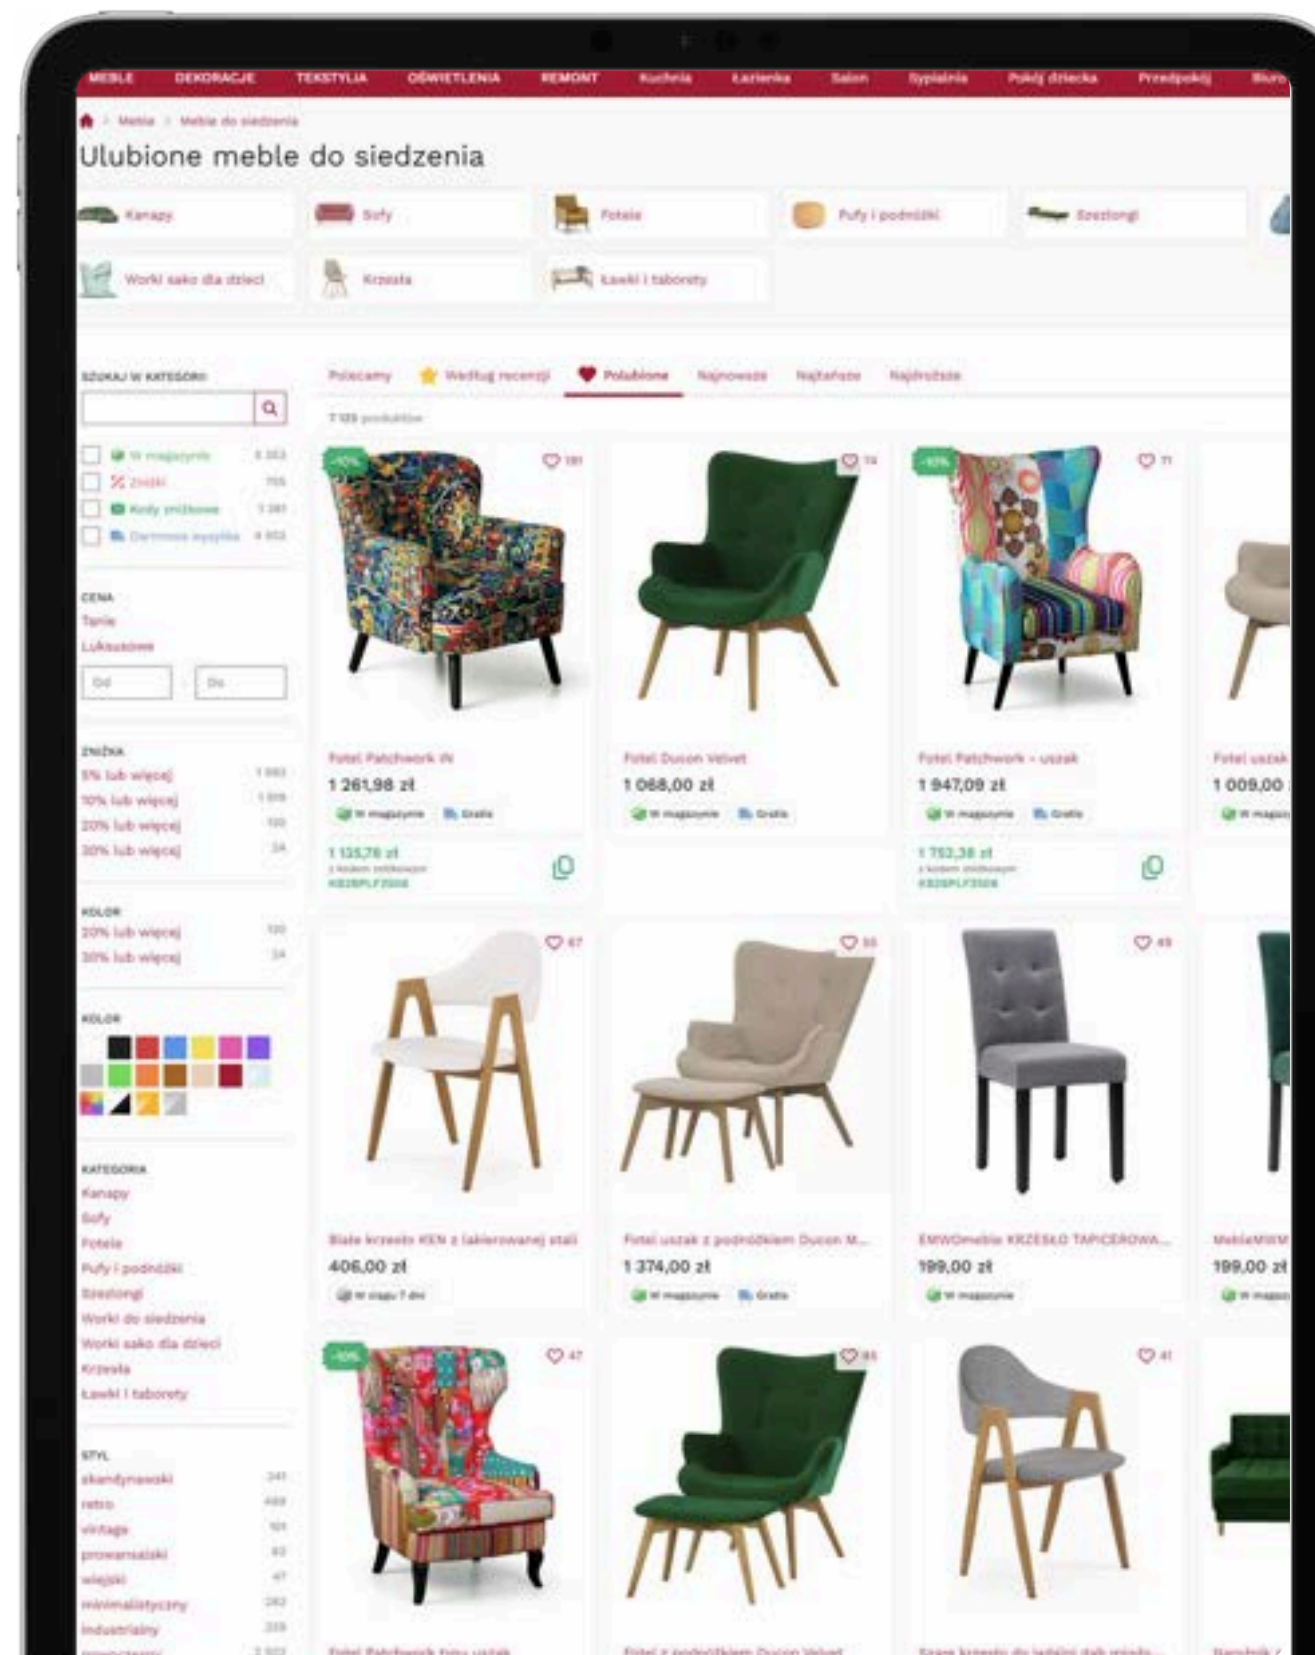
MEBLE DEKORACJE TEKSTYLIA OŚWIETLENIE REMONT Kuchnia Łazienka Salon Sypialnia Pokój dziecka Przedpokój Biuro

Meble > Meble do siedzenia

Ulubione meble do siedzenia

Kanapy Sofy Fotele Pufy i podnóżki Szezlongi

Worki sako dla dzieci Krzesła Ławki i taborety

SZUKAJ W KATEGORII

W magazynie
Zniżki
Kody zniżkowe
Darmowa wysyłka

CENA
Tanie
Luksusowe
Od Do

ZNIŻKA
5% lub więcej
10% lub więcej
20% lub więcej
30% lub więcej

KOLOR
20% lub więcej
30% lub więcej

KOLOR

KATEGORIA
Kanapy
Sofy
Fotele
Pufy i podnóżki
Szezlongi
Worki do siedzenia
Worki sako dla dzieci
Krzesła
Ławki i taborety

STYL
skandynawski
retro
vintage
prowansalski
wiejski
minimalistyczny
industrialny

Polecamy Według recenzji Polubione Najnowsze Najtańsze Najdroższe

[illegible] produktów

Fotel Patchwork W
1 261,98 zł
W magazynie Gratis
1 135,78 zł

Fotel Ducon Velvet
1 068,00 zł
W magazynie Gratis

Fotel Patchwork - uszak
1 947,09 zł
W magazynie Gratis
1 752,38 zł

Fotel uszak
1 009,00

Białe krzesło KEN z lakierowanej stali
406,00 zł

Fotel uszak z podnóżkiem Ducon M...
1 374,00 zł
W magazynie Gratis

EMWOmeble KRZESŁO TAPICEROWA...
199,00 zł
W magazynie

MebleMWM
199,00 zł